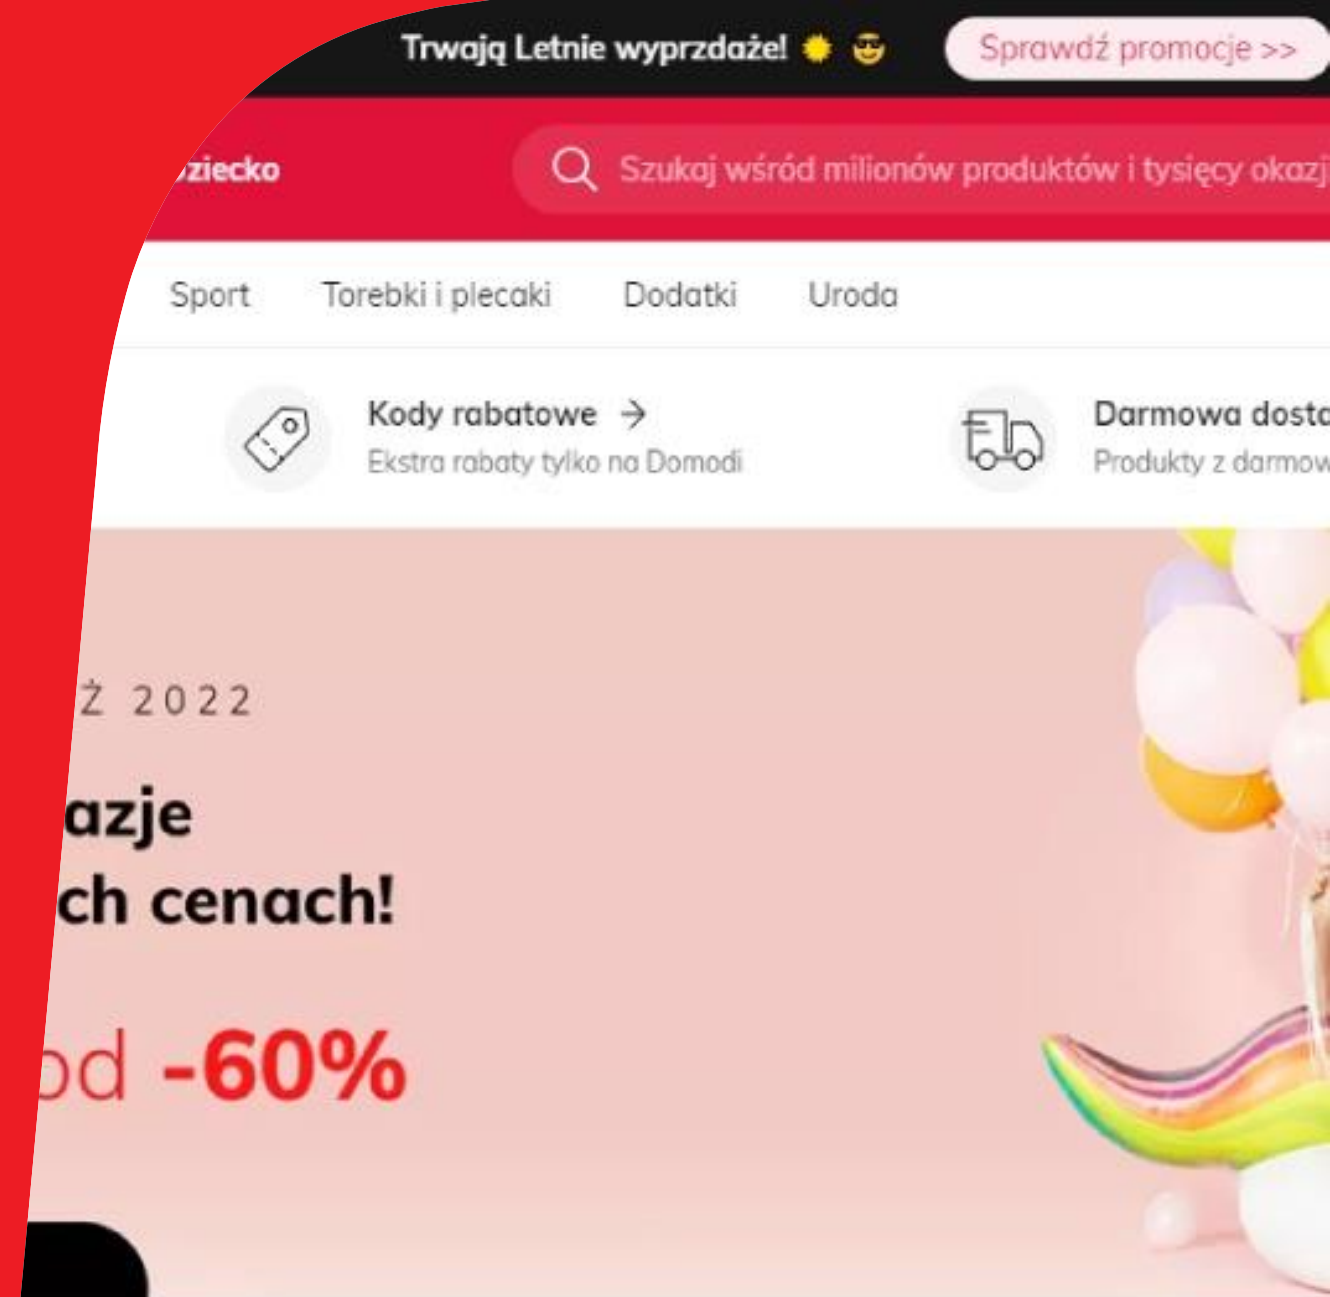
Trwają Letnie wyprzdaże! 🌞 😎

Sprawdź promocje >>

ziecko

Szukaj wśród milionów produktów i tysięcy okazj

Sport

Torebki i plecaki

Dodatki

Uroda

Kody rabatowe →

Ekstra rabaty tylko na Domodi

Darmowa dosta

Produkty z darmow

Ż 2022

azje

ch cenach!

od -60%